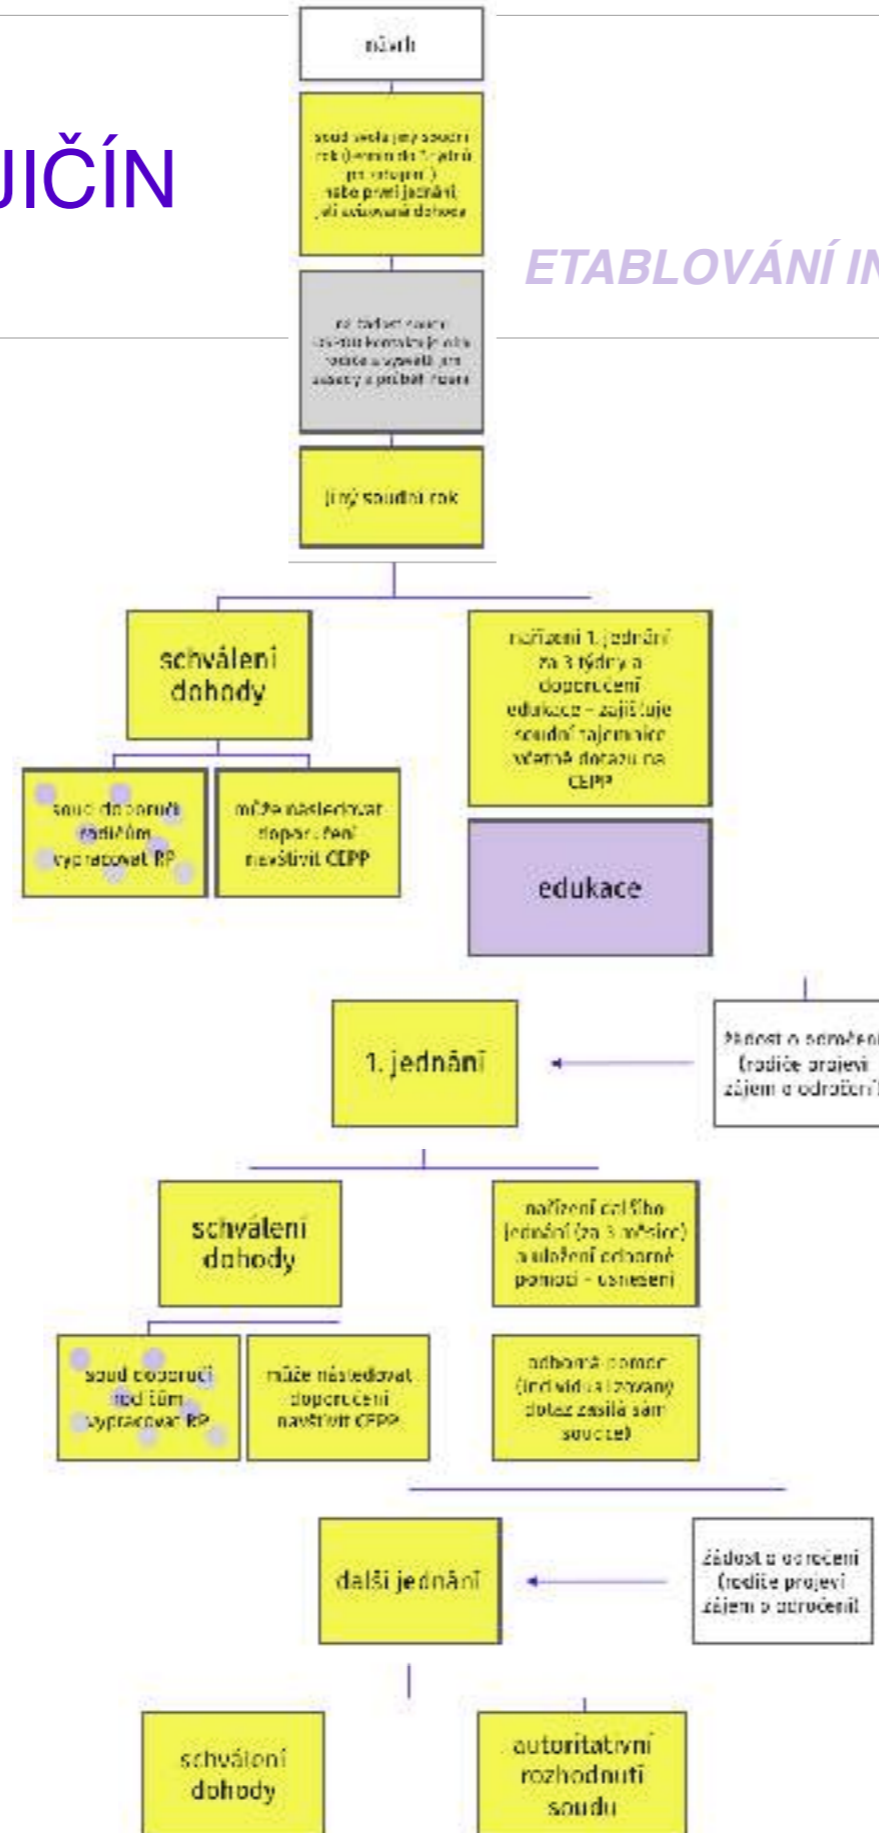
JIČÍN

ETABLOVÁNÍ IN

návrh

soud vede jiný soudní rok (termín do 5 týdnů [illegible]) nebo první jednání, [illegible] dohoda

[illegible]

jiný soudní rok

schválení dohody

soud doporučí rodičům vypracovat RP

může následovat doporučení navštívit CEPP

nařízení 1. jednání za 3 týdny a doporučení edukace – zajišťuje soudní tajemnice včetně dotazu na CEPP

edukace

1. jednání

žádost o odročení (rodiče projeví zájem o odročení)

schválení dohody

soud doporučí rodičům vypracovat RP

může následovat doporučení navštívit CEPP

nařízení dalšího jednání (za 3 měsíce) a uložení odborné pomoci – usnesení

odborná pomoc (individuální/párová) dotaz zasílá sám soudce)

další jednání

žádost o odročení (rodiče projeví zájem o odročení)

schválení dohody

autoritativní rozhodnutí soudu